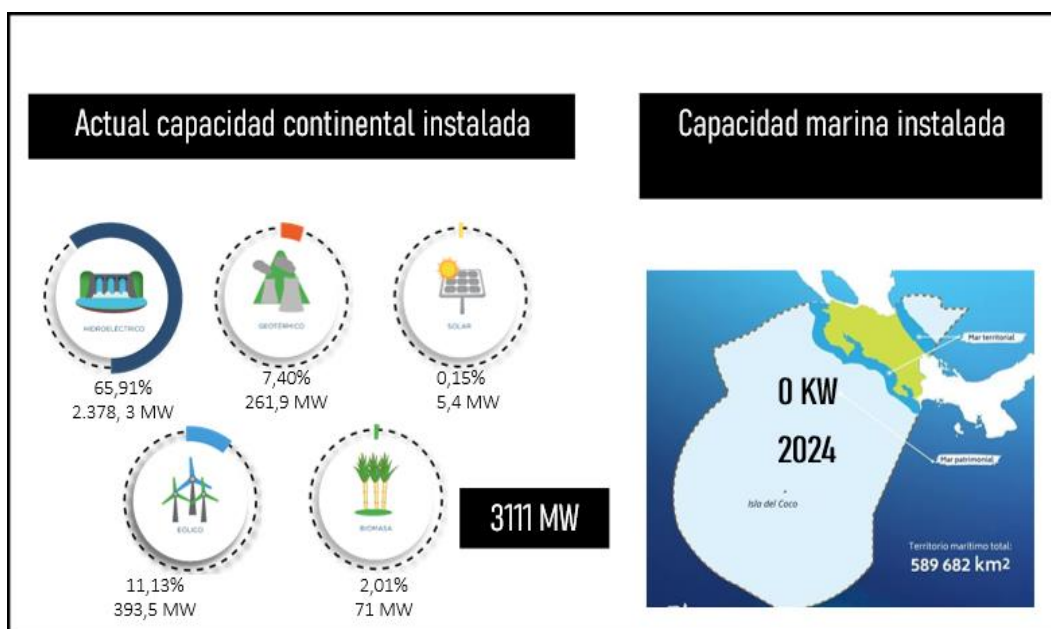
Actual capacidad continental instalada

Capacidad marina instalada

HIDROELECTRICO
65,91%
2.378, 3 MW

GEOTÉRMICO
7,40%
261,9 MW

SOLAR
0,15%
5,4 MW

EÓLICO
11,13%
393,5 MW

BIOMASA
2,01%
71 MW

3111 MW

Mar territorial

0 KW

2024

Mar patrimonial

Isla del Coco

Territorio marítimo total:
589 682 km$^2$